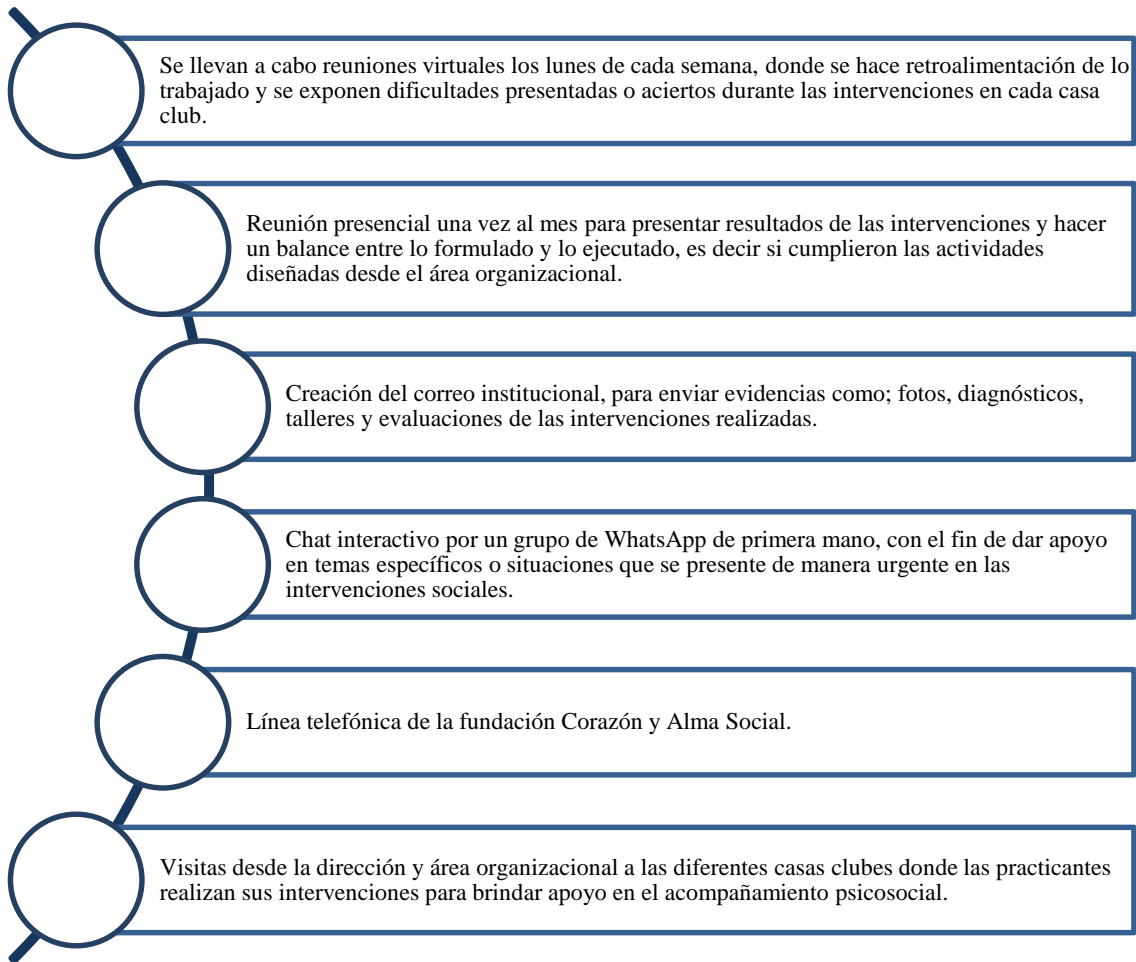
Se llevan a cabo reuniones virtuales los lunes de cada semana, donde se hace retroalimentación de lo trabajado y se exponen dificultades presentadas o aciertos durante las intervenciones en cada casa club.

Reunión presencial una vez al mes para presentar resultados de las intervenciones y hacer un balance entre lo formulado y lo ejecutado, es decir si cumplieron las actividades diseñadas desde el área organizacional.

Creación del correo institucional, para enviar evidencias como; fotos, diagnósticos, talleres y evaluaciones de las intervenciones realizadas.

Chat interactivo por un grupo de WhatsApp de primera mano, con el fin de dar apoyo en temas específicos o situaciones que se presente de manera urgente en las intervenciones sociales.

Línea telefónica de la fundación Corazón y Alma Social.

Visitas desde la dirección y área organizacional a las diferentes casas clubes donde las practicantes realizan sus intervenciones para brindar apoyo en el acompañamiento psicosocial.